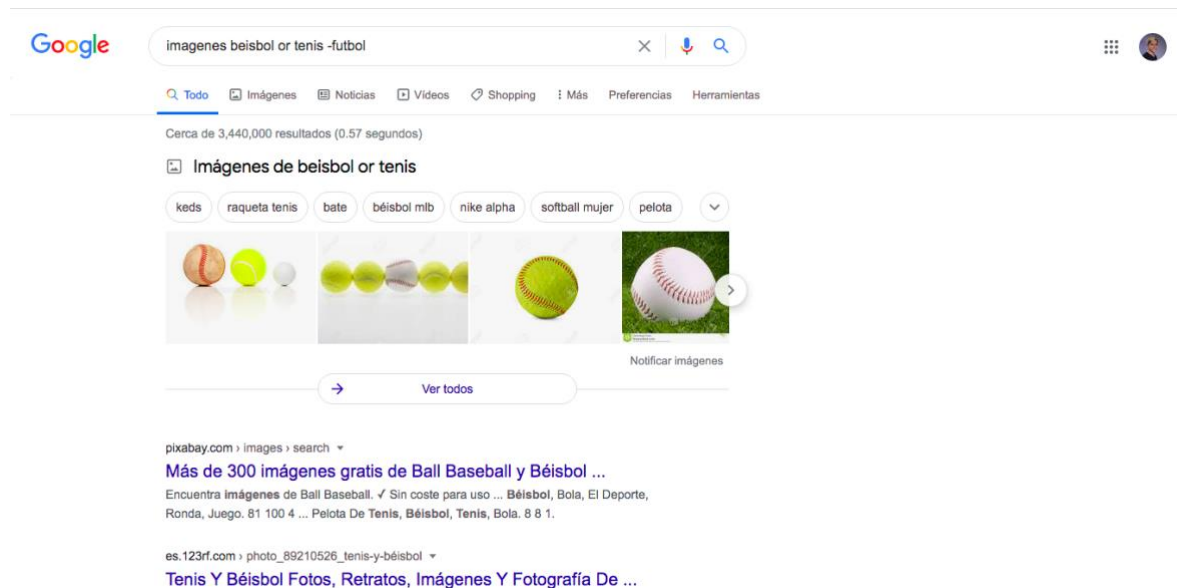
Google

imagenes beisbol or tenis -futbol

Todo Imágenes Noticias Videos Shopping Más Preferencias Herramientas

Cerca de 3,440,000 resultados (0.57 segundos)

Imágenes de beisbol or tenis

keds raqueta tenis bate béisbol mlb nike alpha softball mujer pelota

Notificar imágenes

Ver todos

pixabay.com › images › search

Más de 300 imágenes gratis de Ball Baseball y Béisbol ...

Encuentra imágenes de Ball Baseball. ✓ Sin coste para uso ... Béisbol, Bola, El Deporte, Ronda, Juego. 81 100 4 ... Pelota De Tenis, Béisbol, Tenis, Bola. 8 8 1.

es.123rf.com › photo_89210526_tenis-y-béisbol

Tenis Y Béisbol Fotos, Retratos, Imágenes Y Fotografía De ...